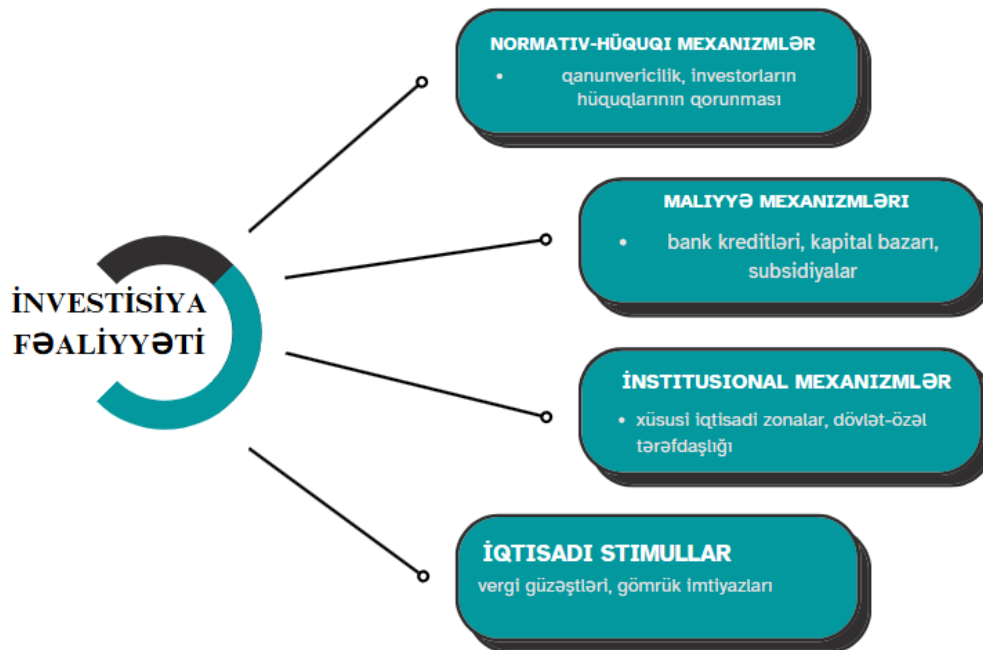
İNVESTİSİYA FƏALİYYƏTİ

NORMATIV-HÜQUQI MEXANIZMLƏR

- qanunvericilik, investorların hüquqlarının qorunması

MALIYYƏ MEXANIZMLƏRI

- bank kreditləri, kapital bazarı, subsidiyalar

İNSTITUSIONAL MEXANIZMLƏR

- xüsusi iqtisadi zonalar, dövlət-özəl tərəfdaşlığı

İQTISADI STIMULLAR

vergi güzəştləri, gömrük imtiyazları